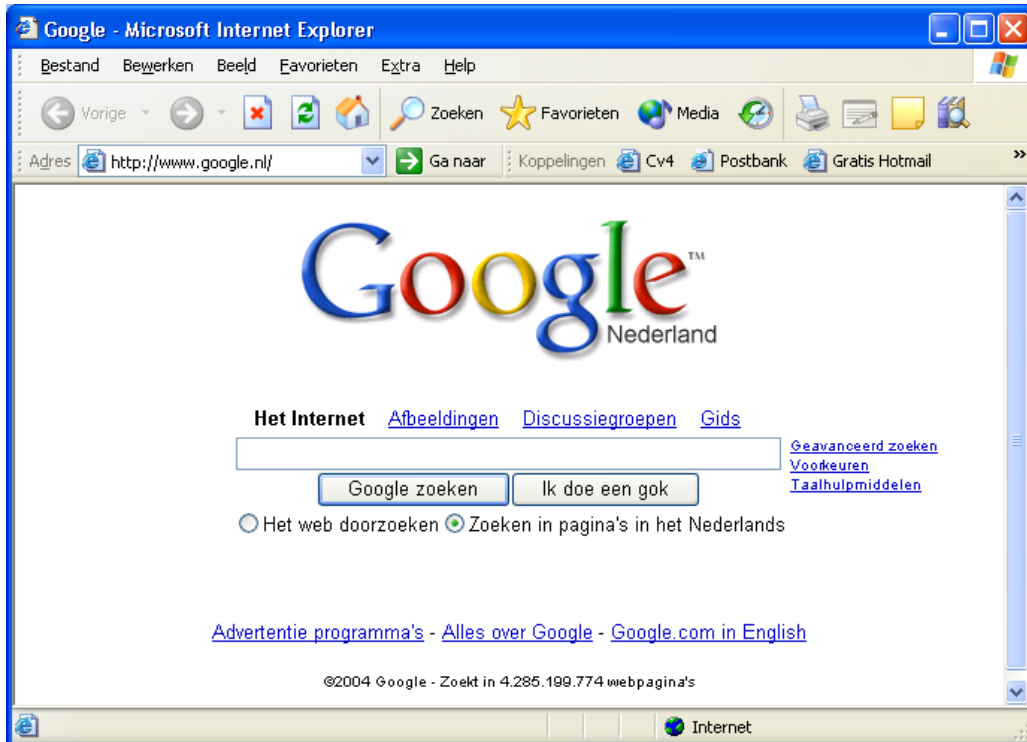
Google - Microsoft Internet Explorer

Bestand Bewerken Beeld Favorieten Extra Help

Vorige Zoeken Favorieten Media

Adres http://www.google.nl/ Ga naar Koppelingen Cv4 Postbank Gratis Hotmail

Google™ Nederland

Het Internet Afbeeldingen Discussiegroepen Gids

Geavanceerd zoeken
Voorkeuren
Taalhulpmiddelen

Google zoeken Ik doe een gok

Het web doorzoeken Zoeken in pagina's in het Nederlands

Advertentie programma's - Alles over Google - Google.com in English

©2004 Google - Zoekt in 4.285.199.774 webpagina's

Internet